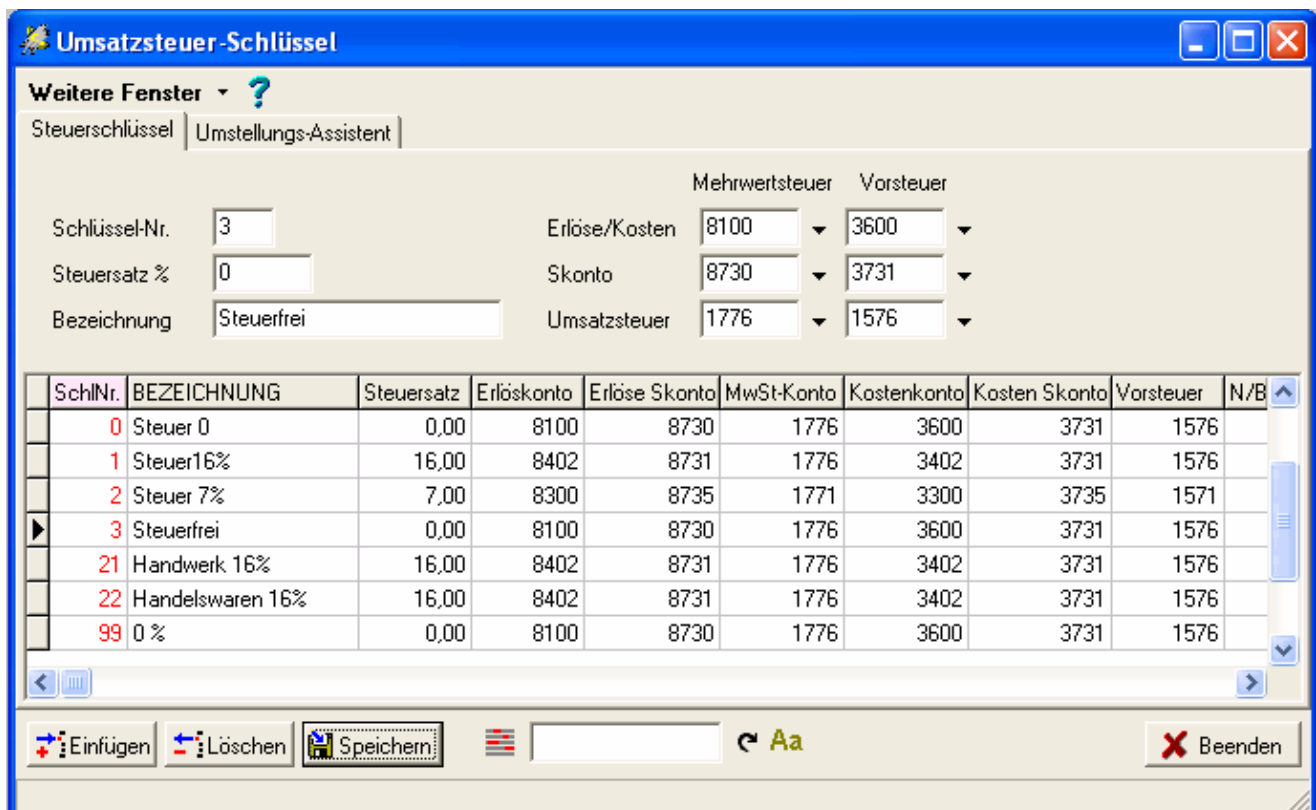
Umsatzsteuer-Schlüssel

Weitere Fenster ?

Steuerschlüssel | Umstellungs-Assistent

Mehrwertsteuer Vorsteuer

Schlüssel-Nr. 3
Steuersatz % 0
Bezeichnung Steuerfrei

Erlöse/Kosten 8100 3600
Skonto 8730 3731
Umsatzsteuer 1776 1576

| SchlNr. | BEZEICHNUNG | Steuersatz | Erlöskonto | Erlöse Skonto | MwSt-Konto | Kostenkonto | Kosten Skonto | Vorsteuer | N/B |
|---|---|---|---|---|---|---|---|---|---|
| 0 | Steuer 0 | 0,00 | 8100 | 8730 | 1776 | 3600 | 3731 | 1576 | |
| 1 | Steuer16% | 16,00 | 8402 | 8731 | 1776 | 3402 | 3731 | 1576 | |
| 2 | Steuer 7% | 7,00 | 8300 | 8735 | 1771 | 3300 | 3735 | 1571 | |
| 3 | Steuerfrei | 0,00 | 8100 | 8730 | 1776 | 3600 | 3731 | 1576 | |
| 21 | Handwerk 16% | 16,00 | 8402 | 8731 | 1776 | 3402 | 3731 | 1576 | |
| 22 | Handelswaren 16% | 16,00 | 8402 | 8731 | 1776 | 3402 | 3731 | 1576 | |
| 99 | 0 % | 0,00 | 8100 | 8730 | 1776 | 3600 | 3731 | 1576 | |

Einfügen Löschen Speichern Aa Beenden